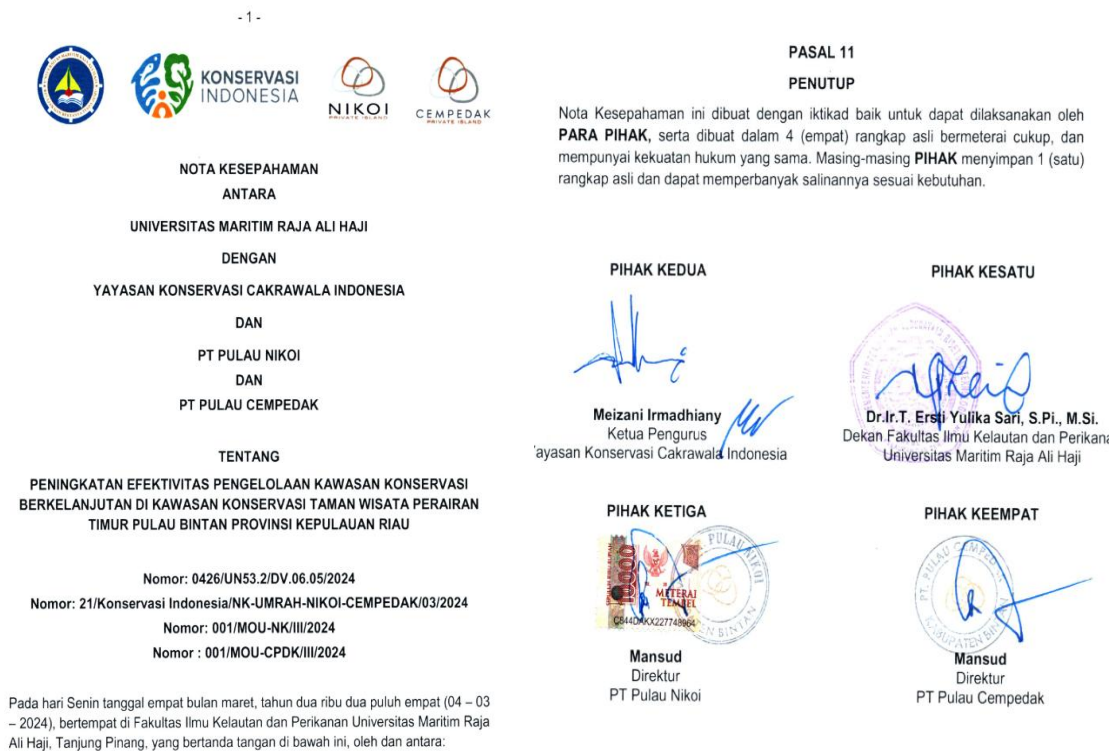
- 1 -

KONSERVASI INDONESIA

NIKOI PRIVATE ISLAND

CEMPEDAK PRIVATE ISLAND

NOTA KESEPAHAMAN
ANTARA
UNIVERSITAS MARITIM RAJA ALI HAJI
DENGAN
YAYASAN KONSERVASI CAKRAWALA INDONESIA
DAN
PT PULAU NIKOI
DAN
PT PULAU CEMPEDAK

TENTANG
PENINGKATAN EFEKTIVITAS PENGELOLAAN KAWASAN KONSERVASI BERKELANJUTAN DI KAWASAN KONSERVASI TAMAN WISATA PERAIRAN TIMUR PULAU BINTAN PROVINSI KEPULAUAN RIAU

Nomor: 0426/UN53.2/DV.06.05/2024
Nomor: 21/Konservasi Indonesia/NK-UMRAH-NIKOI-CEMPEDAK/03/2024
Nomor: 001/MOU-NK/III/2024
Nomor : 001/MOU-CPDK/III/2024

Pada hari Senin tanggal empat bulan maret, tahun dua ribu dua puluh empat (04 – 03 – 2024), bertempat di Fakultas Ilmu Kelautan dan Perikanan Universitas Maritim Raja Ali Haji, Tanjung Pinang, yang bertanda tangan di bawah ini, oleh dan antara:

PASAL 11
PENUTUP

Nota Kesepahaman ini dibuat dengan iktikad baik untuk dapat dilaksanakan oleh PARA PIHAK, serta dibuat dalam 4 (empat) rangkap asli bermeterai cukup, dan mempunyai kekuatan hukum yang sama. Masing-masing PIHAK menyimpan 1 (satu) rangkap asli dan dapat memperbanyak salinannya sesuai kebutuhan.

PIHAK KEDUA

Meizani Irmadhiany
Ketua Pengurus
'ayasan Konservasi Cakrawala Indonesia

PIHAK KESATU

Dr.Ir.T. Ersti Yulika Sari, S.Pi., M.Si.
Dekan Fakultas Ilmu Kelautan dan Perikana
Universitas Maritim Raja Ali Haji

PIHAK KETIGA

10000 METERAI TEMPEL C844DAKX227748964

PULAU NIKOI BINTAN

Mansud
Direktur
PT Pulau Nikoi

PIHAK KEEMPAT

PT. PULAU CEMPEDAK KABUPATEN BINTAN

Mansud
Direktur
PT Pulau Cempedak